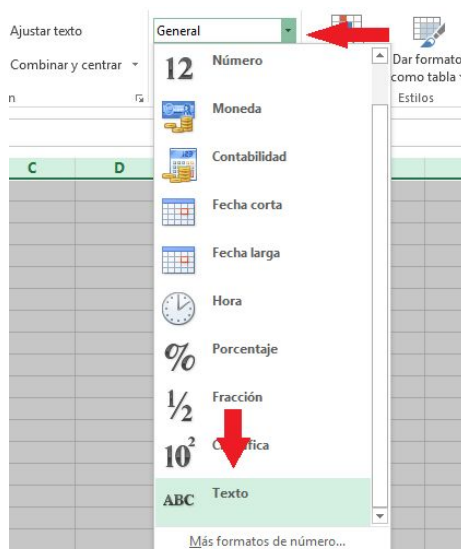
Ajustar texto
General
Combinar y centrar
n
Dar formato como tabla
Estilos
C
D
12
Número
Moneda
Contabilidad
Fecha corta
Fecha larga
Hora
%
Porcentaje
½
Fracción
$10^2$
C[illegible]ífica
ABC
Texto
Más formatos de número...